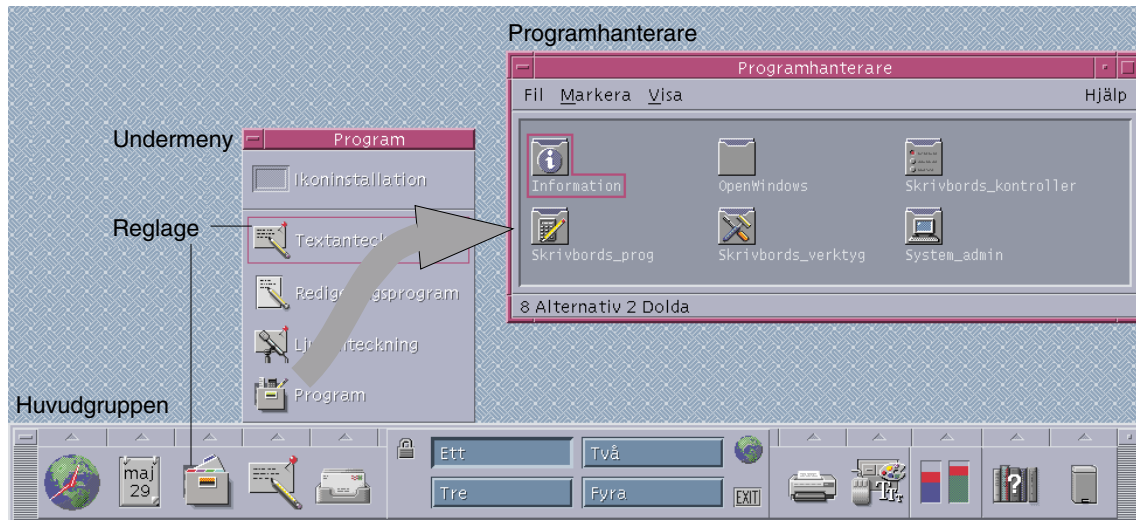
Programhanterare

Programhanterare

Fil Markera Visa Hjälp

Information OpenWindows Skrivbords_kontroller

Skrivbords_prog Skrivbords_verktyg System_admin

8 Alternativ 2 Dolda

Undermeny

Program

Ikoninstallation

Reglage

Textanteck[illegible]

Redig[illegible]gsprogram

Li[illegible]teckning

Program

Huvudgruppen

maj 29

Ett

Två

Tre

Fyra

EXIT